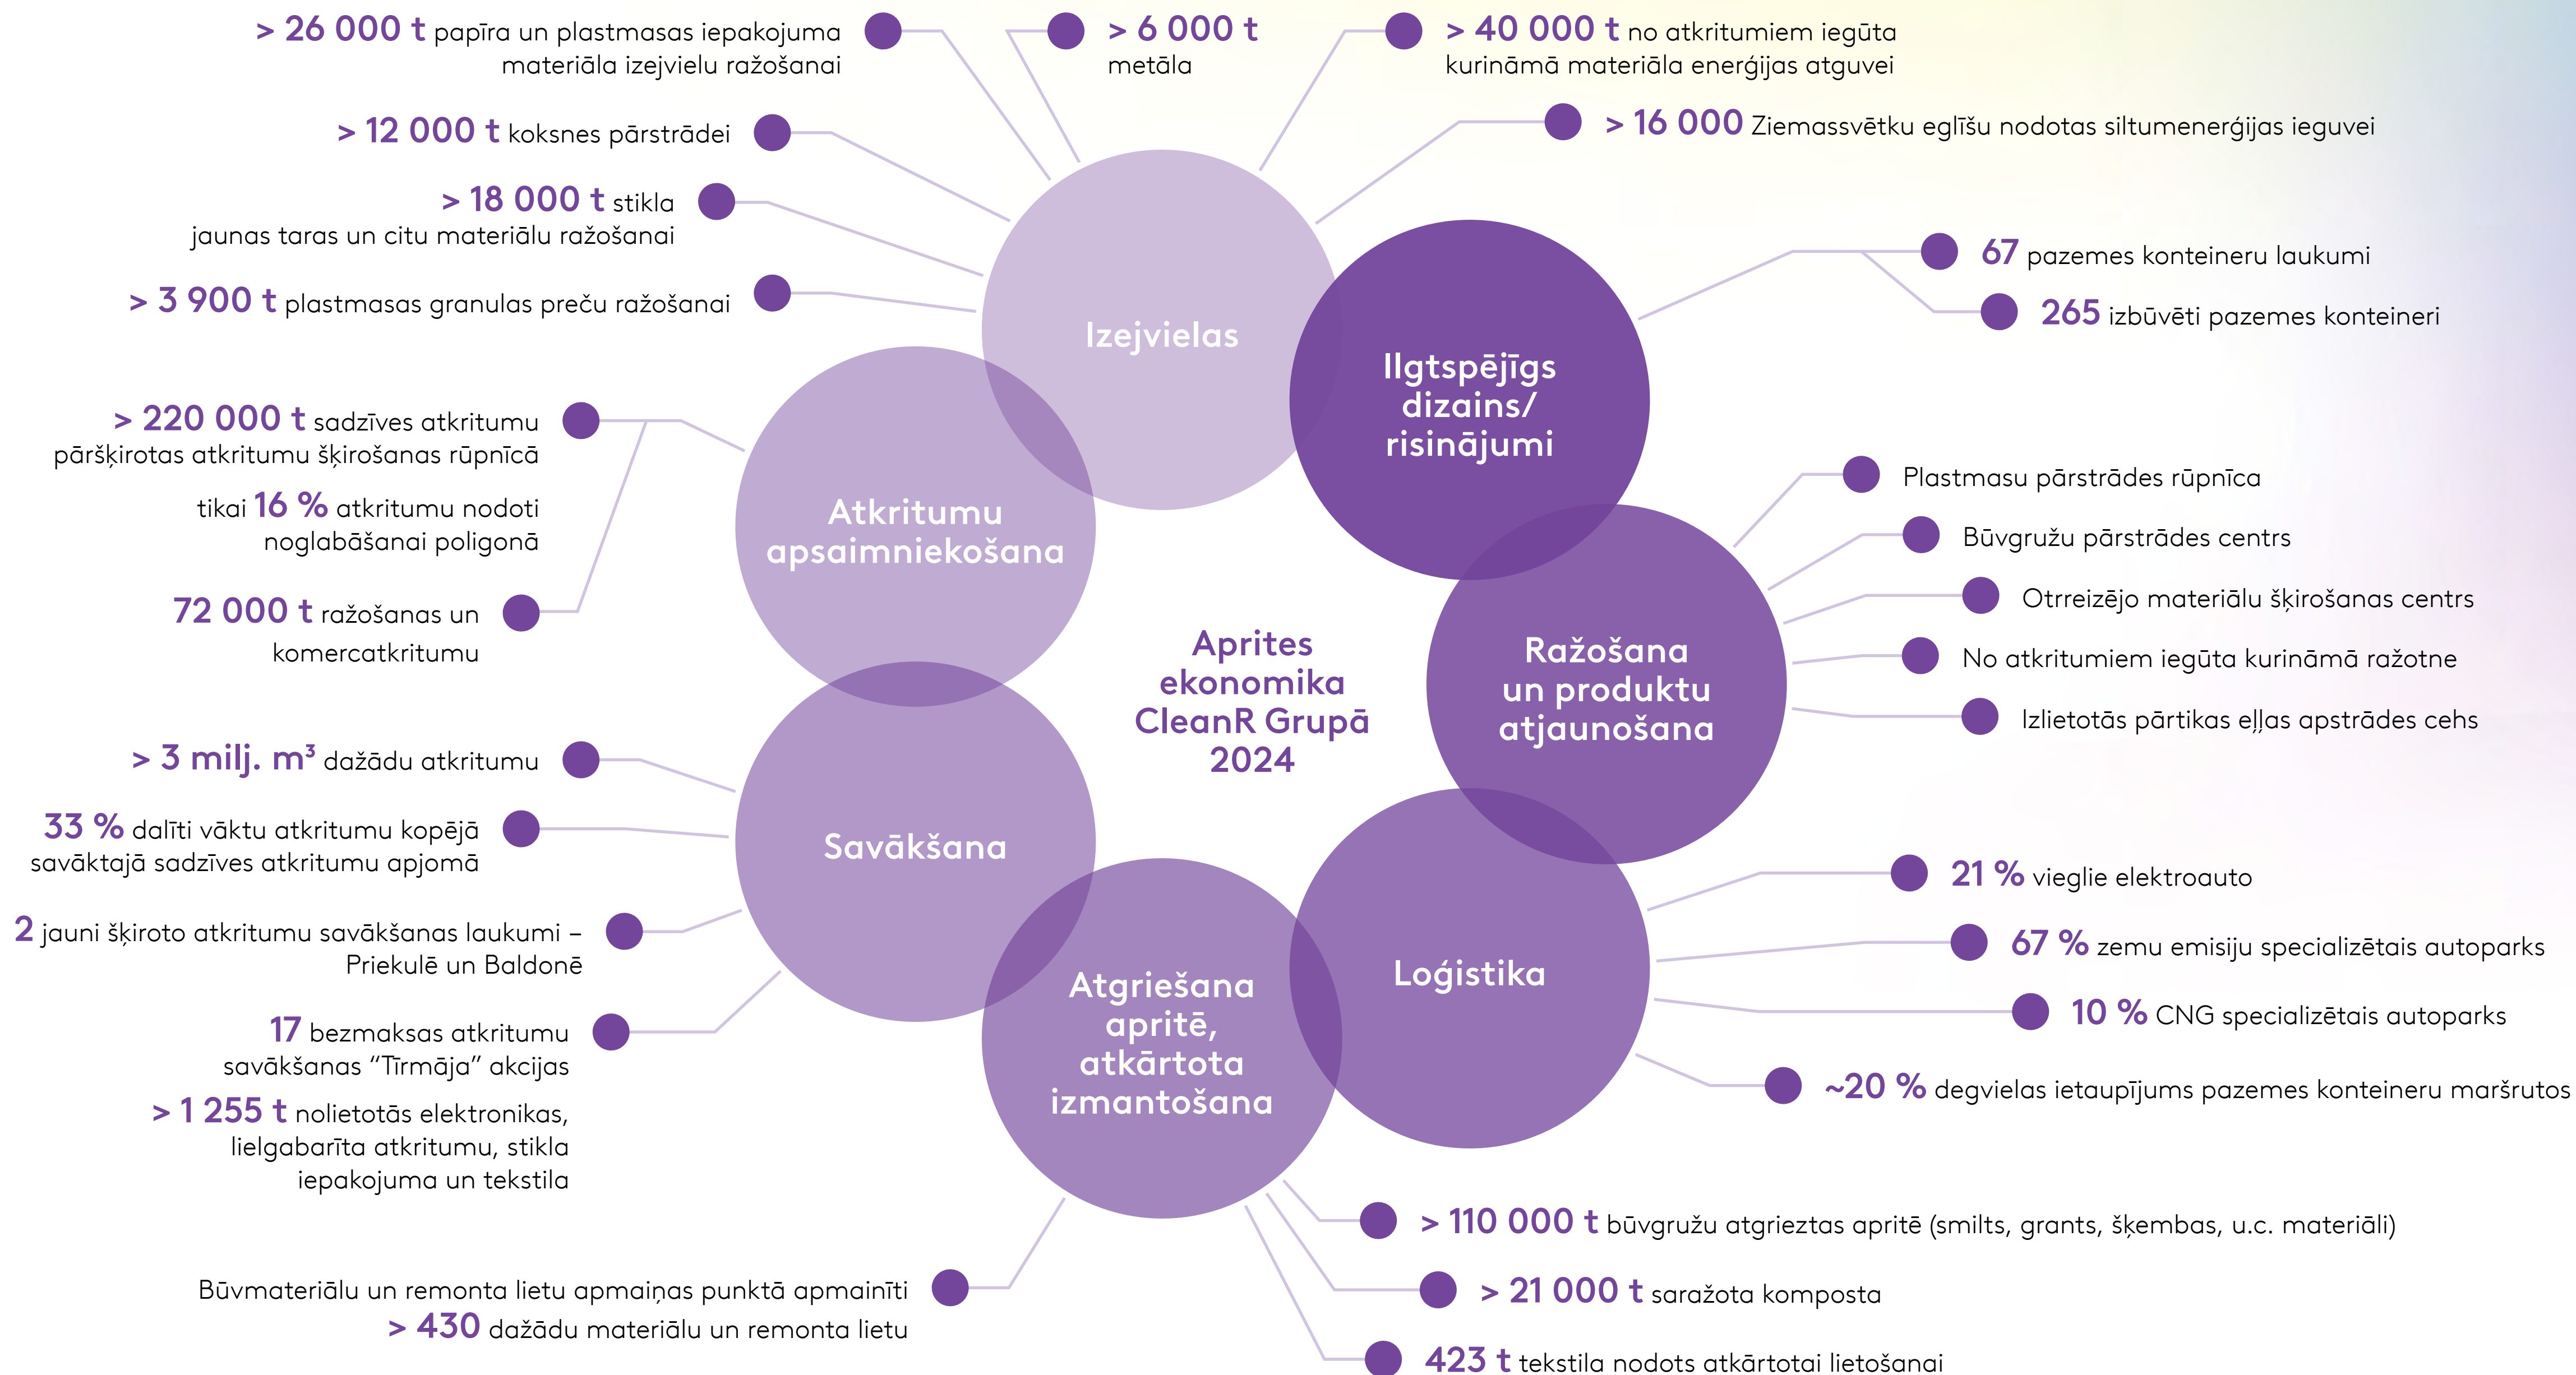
Aprites ekonomika CleanR Grupā 2024

Izejvielas

> 26 000 t papīra un plastmasas iepakojuma materiāla izejvielu ražošanai

> 6 000 t metāla

> 40 000 t no atkritumiem iegūta kurināmā materiāla enerģijas atguvei

> 16 000 Ziemassvētku eglīšu nodotas siltumenerģijas ieguvei

> 12 000 t koksnes pārstrādei

> 18 000 t stikla jaunas taras un citu materiālu ražošanai

> 3 900 t plastmasas granulas preču ražošanai

Ilgtspējīgs dizains/ risinājumi

67 pazemes konteineru laukumi

265 izbūvēti pazemes konteineri

Atkritumu apsaimniekošana

> 220 000 t sadzīves atkritumu pāršķirotas atkritumu šķirošanas rūpnīcā

tikai 16 % atkritumu nodoti noglabāšanai poligonā

72 000 t ražošanas un komercatkritumu

Ražošana un produktu atjaunošana

Plastmasu pārstrādes rūpnīca

Būvgružu pārstrādes centrs

Otrreizējo materiālu šķirošanas centrs

No atkritumiem iegūta kurināmā ražotne

Izlietotās pārtikas eļļas apstrādes cehs

Savākšana

> 3 milj. m³ dažādu atkritumu

33 % dalīti vāktu atkritumu kopējā savāktajā sadzīves atkritumu apjomā

2 jauni šķiroto atkritumu savākšanas laukumi – Priekulē un Baldonē

17 bezmaksas atkritumu savākšanas "Tīrmāja" akcijas

> 1 255 t nolietotās elektronikas, lielgabarīta atkritumu, stikla iepakojuma un tekstila

Loģistika

21 % vieglie elektroauto

67 % zemu emisiju specializētais autoparks

10 % CNG specializētais autoparks

~20 % degvielas ietaupījums pazemes konteineru maršrutos

Atgriešana apritē, atkārtota izmantošana

> 110 000 t būvgružu atgrieztas apritē (smilts, grants, šķembas, u.c. materiāli)

> 21 000 t saražota komposta

423 t tekstila nodots atkārtotai lietošanai

Būvmateriālu un remonta lietu apmaiņas punktā apmainīti > 430 dažādu materiālu un remonta lietu